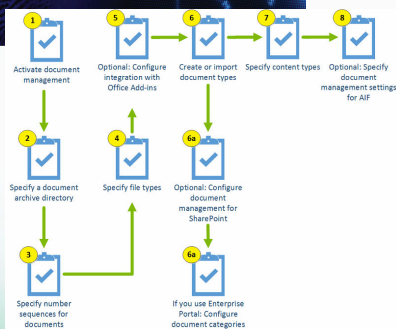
1
Activate document management

2
Specify a document archive directory

3
Specify number sequences for documents

4
Specify file types

5
Optional: Configure integration with Office Add-ins

6
Create or import document types

6a
Optional: Configure document management for SharePoint

6a
If you use Enterprise Portal: Configure document categories

7
Specify content types

8
Optional: Specify document management settings for AIF